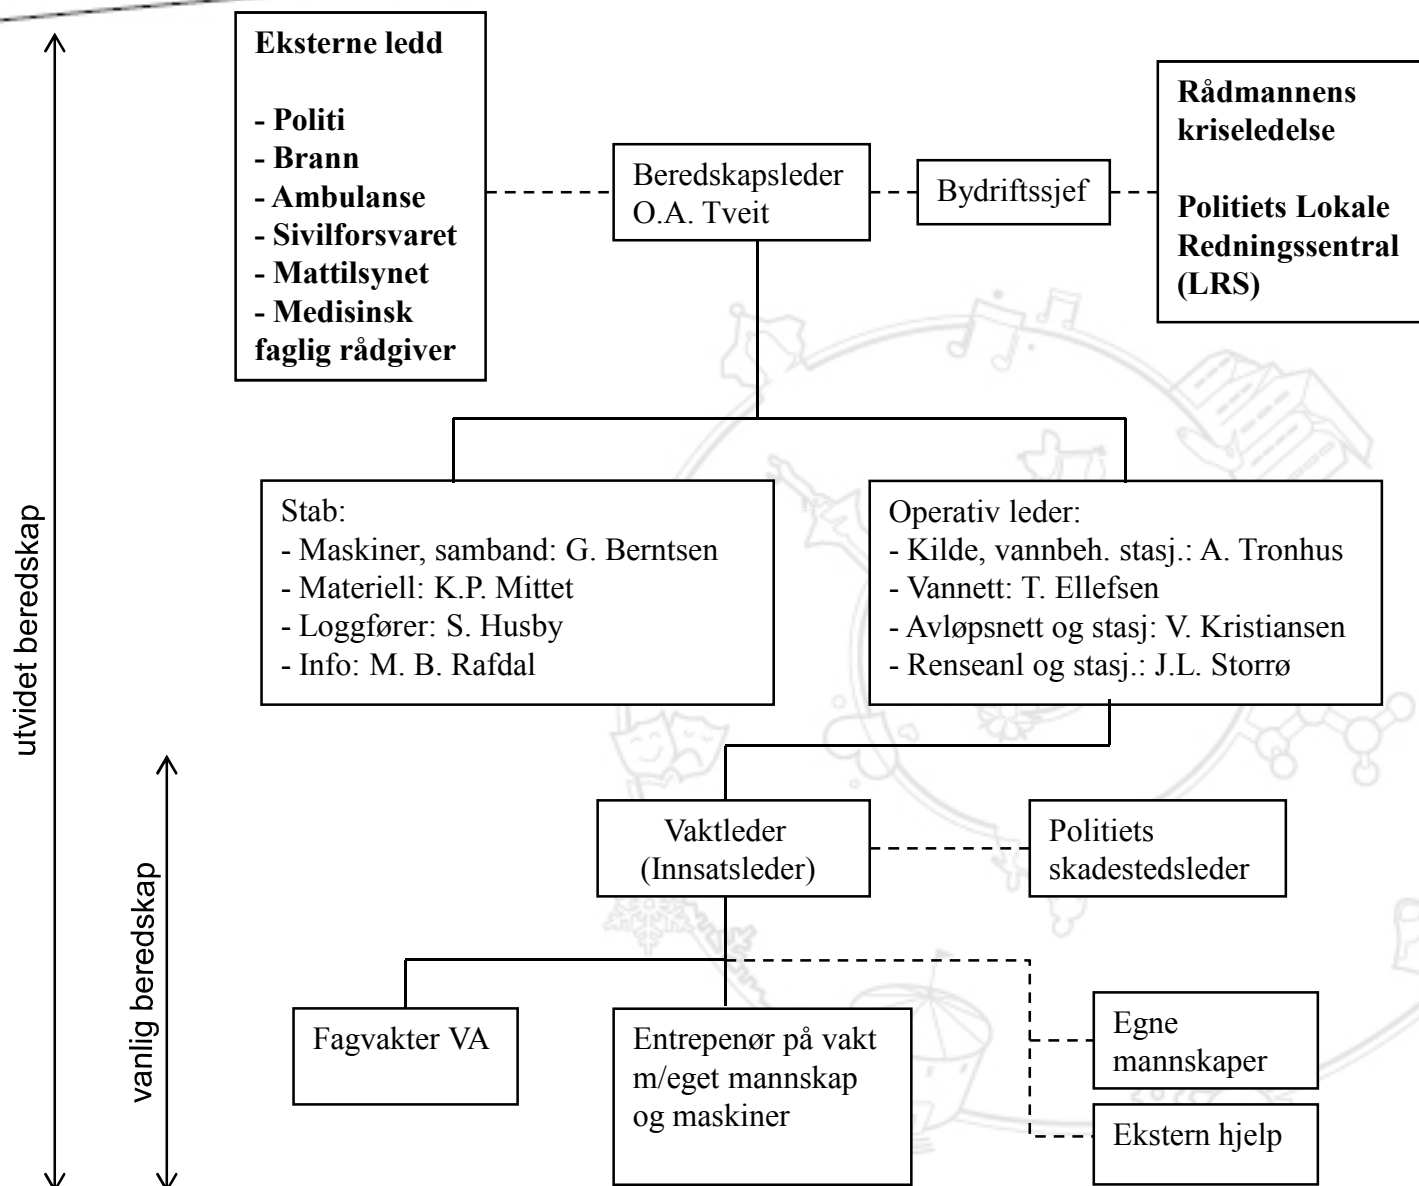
utvidet beredskap

vanlig beredskap

**Eksterne ledd**

**- Politi**
**- Brann**
**- Ambulanse**
**- Sivilforsvaret**
**- Mattilsynet**
**- Medisinsk faglig rådgiver**

Beredskapsleder
O.A. Tveit

Bydriftssjef

**Rådmannens kriseledelse**

**Politiets Lokale Redningssentral (LRS)**

Stab:
- Maskiner, samband: G. Berntsen
- Materiell: K.P. Mittet
- Loggfører: S. Husby
- Info: M. B. Rafdal

Operativ leder:
- Kilde, vannbeh. stasj.: A. Tronhus
- Vannett: T. Ellefsen
- Avløpsnett og stasj: V. Kristiansen
- Renseanl og stasj.: J.L. Storrø

Vaktleder
(Innsatsleder)

Politiets skadestedsleder

Fagvakter VA

Entrepenør på vakt m/eget mannskap og maskiner

Egne mannskaper

Ekstern hjelp